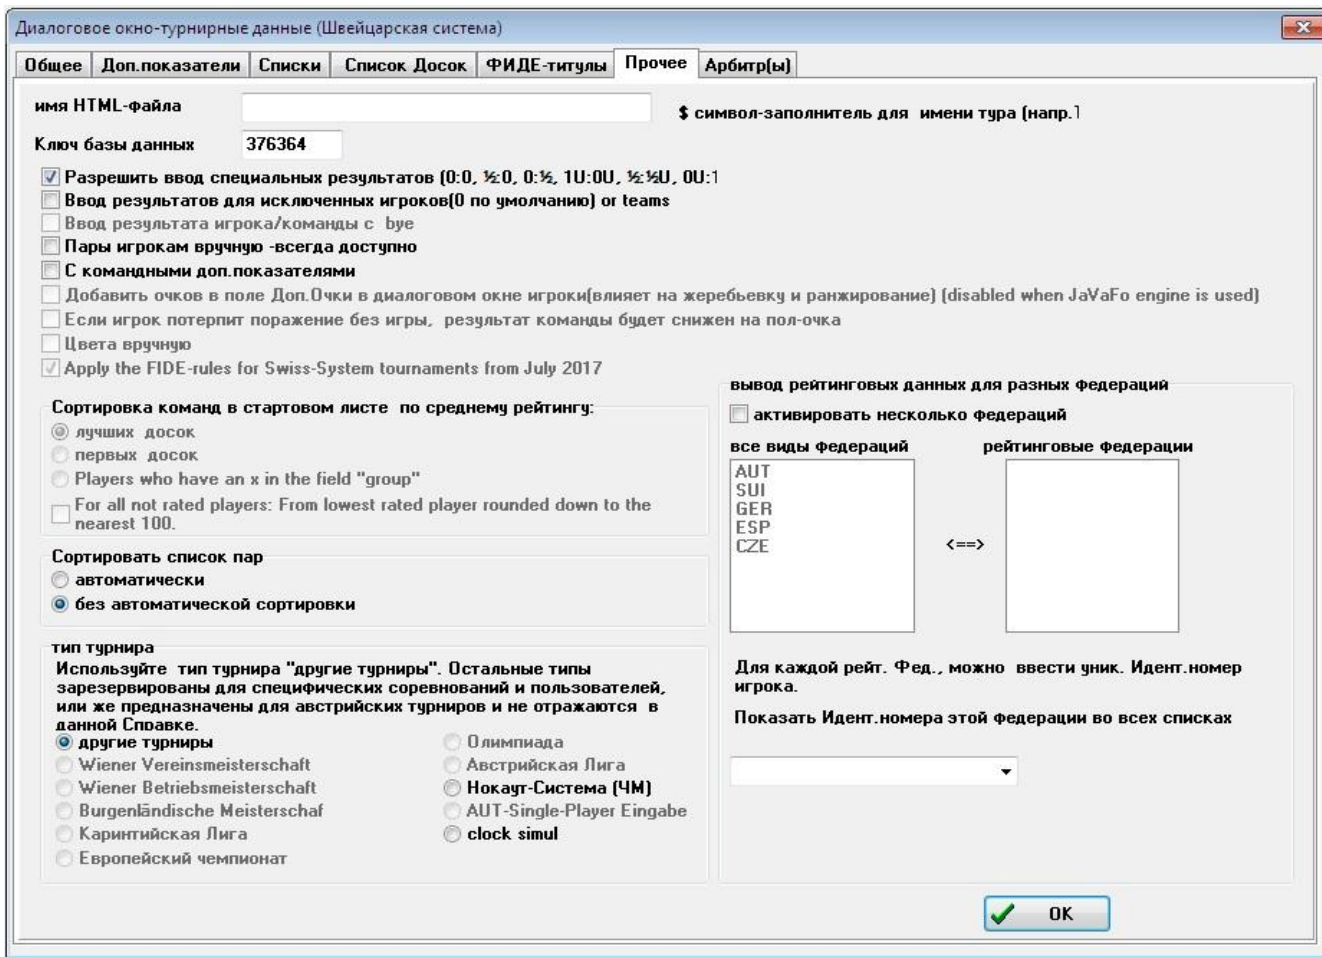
Диалоговое окно-турнирные данные (Швейцарская система)

Общее | Доп.показатели | Списки | Список Досок | ФИДЕ-титулы | Прочее | Арбитр(ы)

имя HTML-файла

$ символ-заполнитель для имени тура (напр.1

Ключ базы данных 376364

Разрешить ввод специальных результатов (0:0, ½:0, 0:½, 1U:0U, ½:½U, 0U:1

Ввод результатов для исключенных игроков(0 по умолчанию) or teams

Ввод результата игрока/команды с bye

Пары игрокам вручную -всегда доступно

С командными доп.показателями

Добавить очков в поле Доп.Очки в диалоговом окне игроки(влияет на жеребьевку и ранжирование) (disabled when JaVaFo engine is used)

Если игрок потерпит поражение без игры, результат команды будет снижен на пол-очка

Цвета вручную

Apply the FIDE-rules for Swiss-System tournaments from July 2017

Сортировка команд в стартовом листе по среднему рейтингу:

лучших досок

первых досок

Players who have an x in the field "group"

For all not rated players: From lowest rated player rounded down to the nearest 100.

Сортировать список пар

автоматически

без автоматической сортировки

тип турнира

Используйте тип турнира "другие турниры". Остальные типы зарезервированы для специфических соревнований и пользователей, или же предназначены для австрийских турниров и не отражаются в данной Справке.

другие турниры

Wiener Vereinsmeisterschaft

Wiener Betriebsmeisterschaft

Burgenländische Meisterschaf

Каринтийская Лига

Европейский чемпионат

Олимпиада

Австрийская Лига

Нокаут-Система (ЧМ)

AUT-Single-Player Eingabe

clock simul

вывод рейтинговых данных для разных федераций

активировать несколько федераций

все виды федераций

рейтинговые федерации

AUT
SUI
GER
ESP
CZE

<==>

Для каждой рейт. Фед., можно ввести уник. Идент.номер игрока.

Показать Идент.номера этой федерации во всех списках

OK